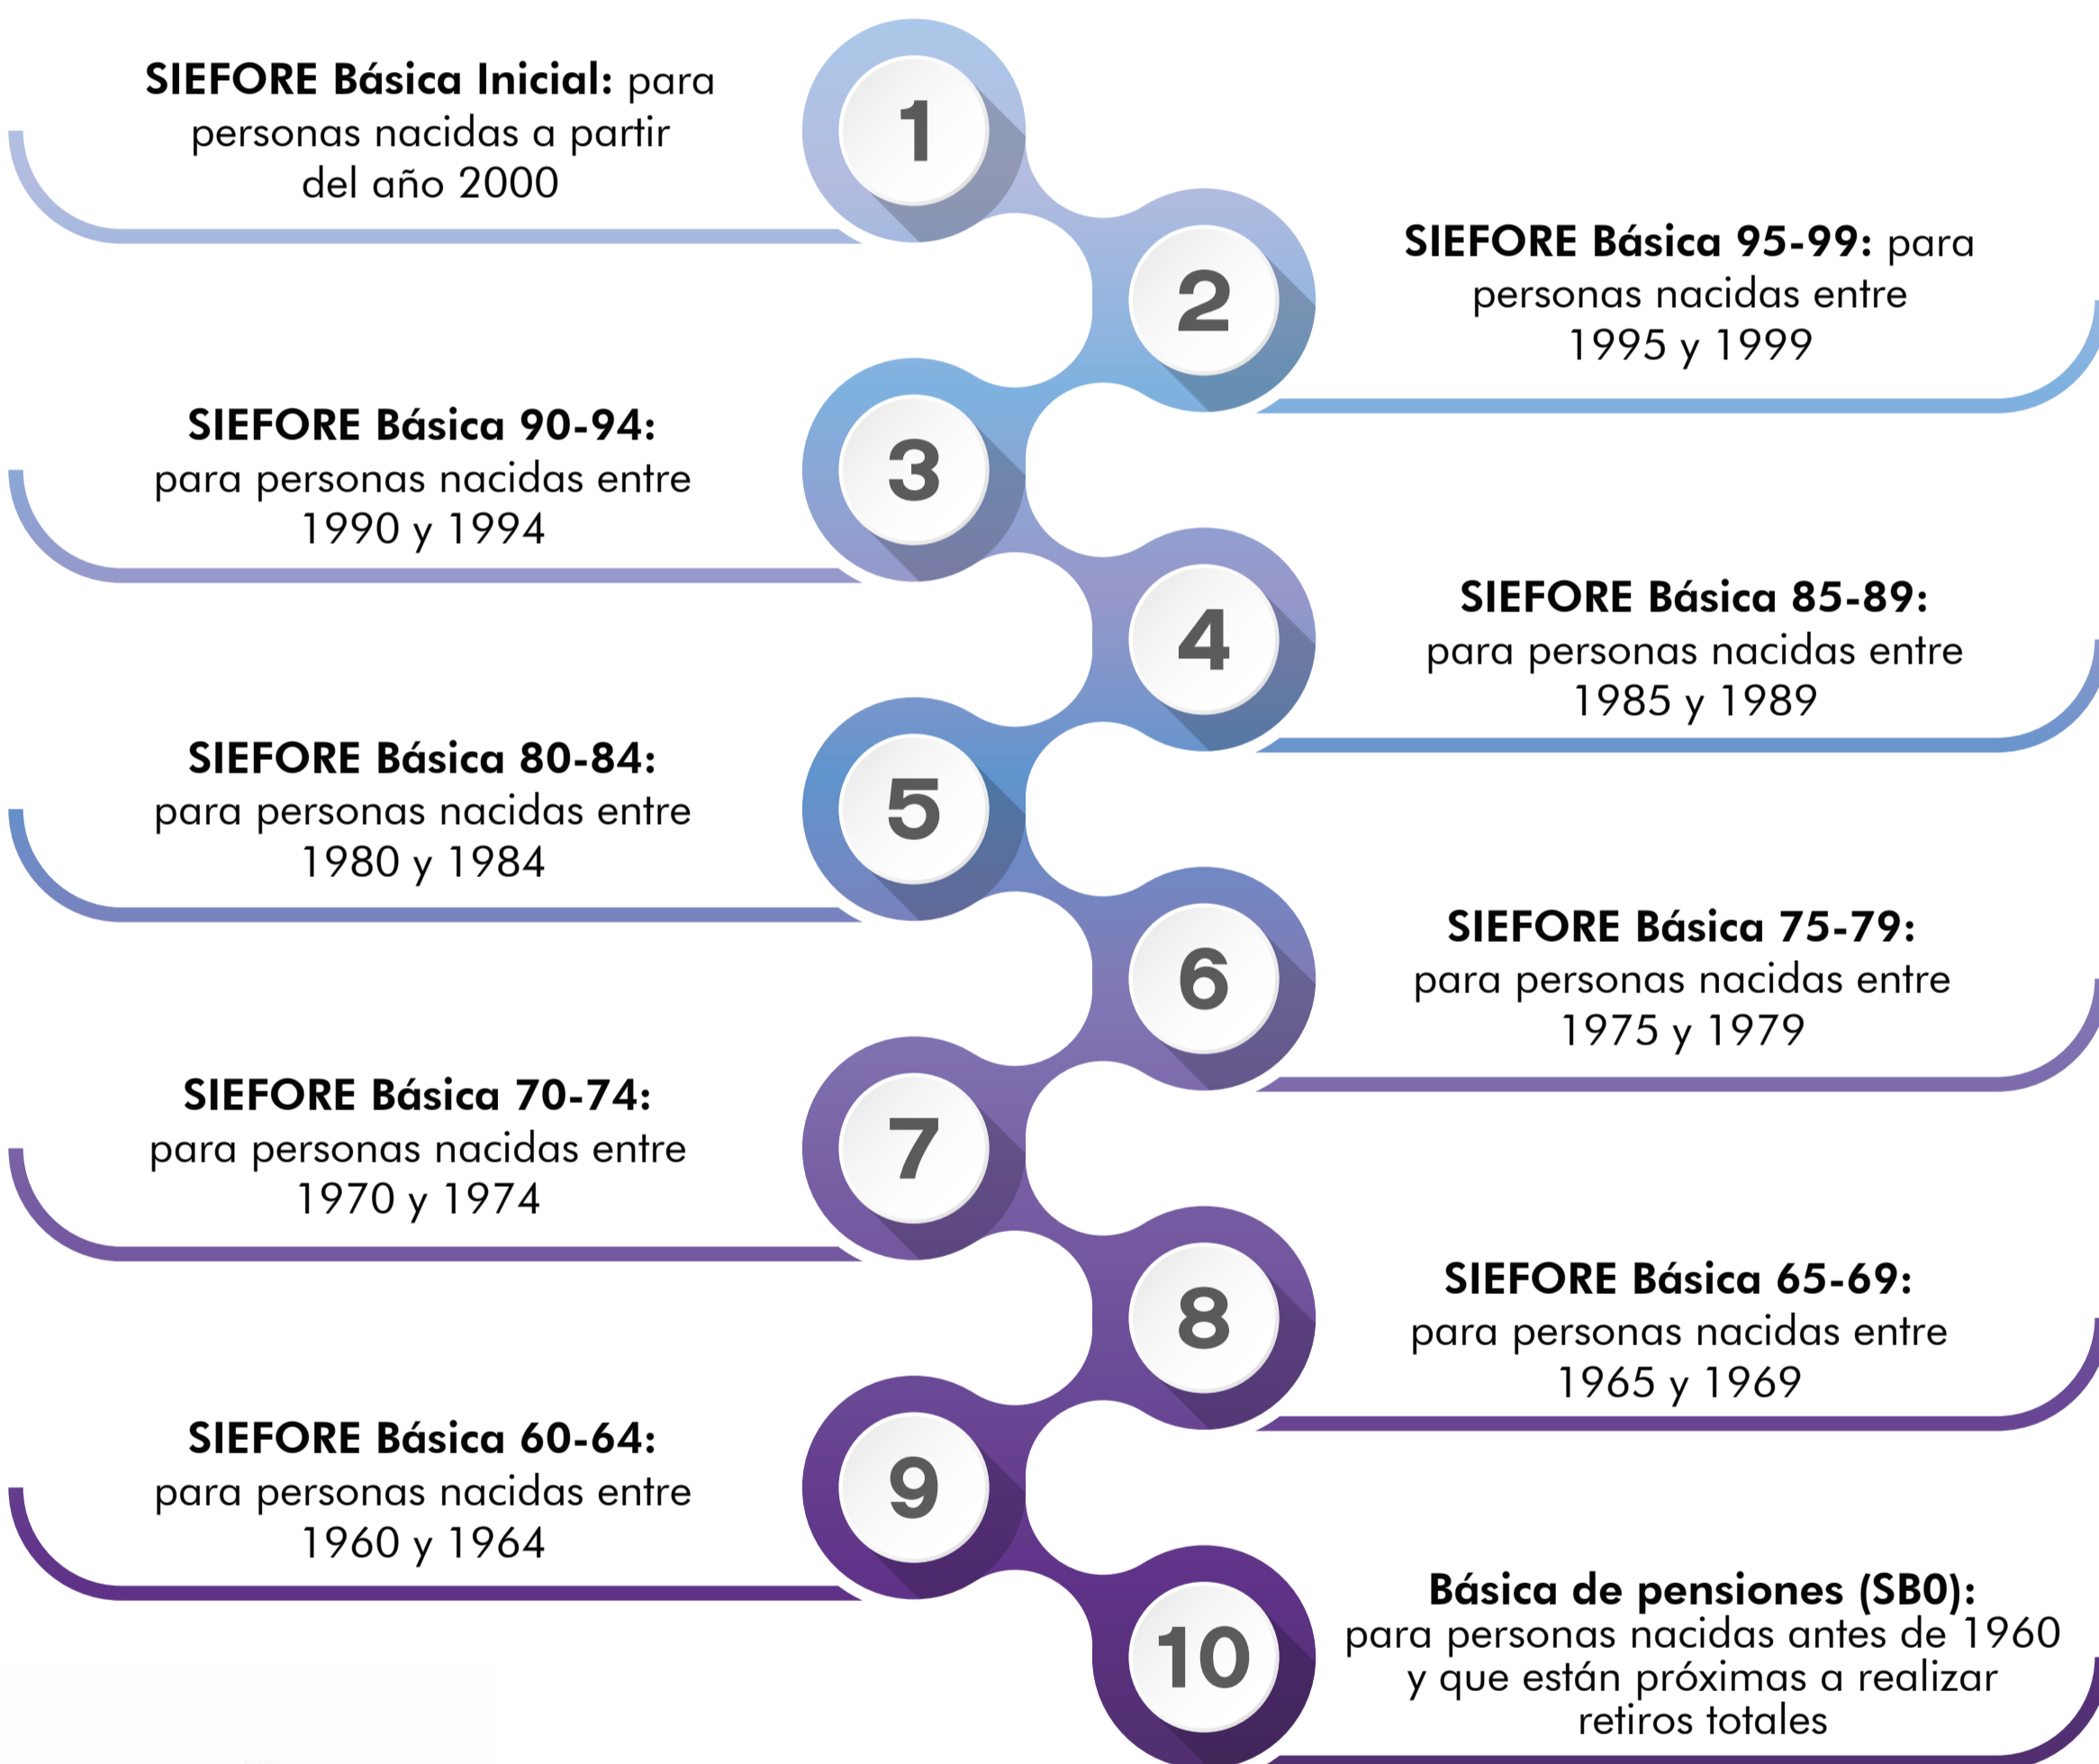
1

**SIEFORE Básica Inicial:** para personas nacidas a partir del año 2000

2

**SIEFORE Básica 95-99:** para personas nacidas entre 1995 y 1999

3

**SIEFORE Básica 90-94:** para personas nacidas entre 1990 y 1994

4

**SIEFORE Básica 85-89:** para personas nacidas entre 1985 y 1989

5

**SIEFORE Básica 80-84:** para personas nacidas entre 1980 y 1984

6

**SIEFORE Básica 75-79:** para personas nacidas entre 1975 y 1979

7

**SIEFORE Básica 70-74:** para personas nacidas entre 1970 y 1974

8

**SIEFORE Básica 65-69:** para personas nacidas entre 1965 y 1969

9

**SIEFORE Básica 60-64:** para personas nacidas entre 1960 y 1964

10

**Básica de pensiones (SB0):** para personas nacidas antes de 1960 y que están próximas a realizar retiros totales